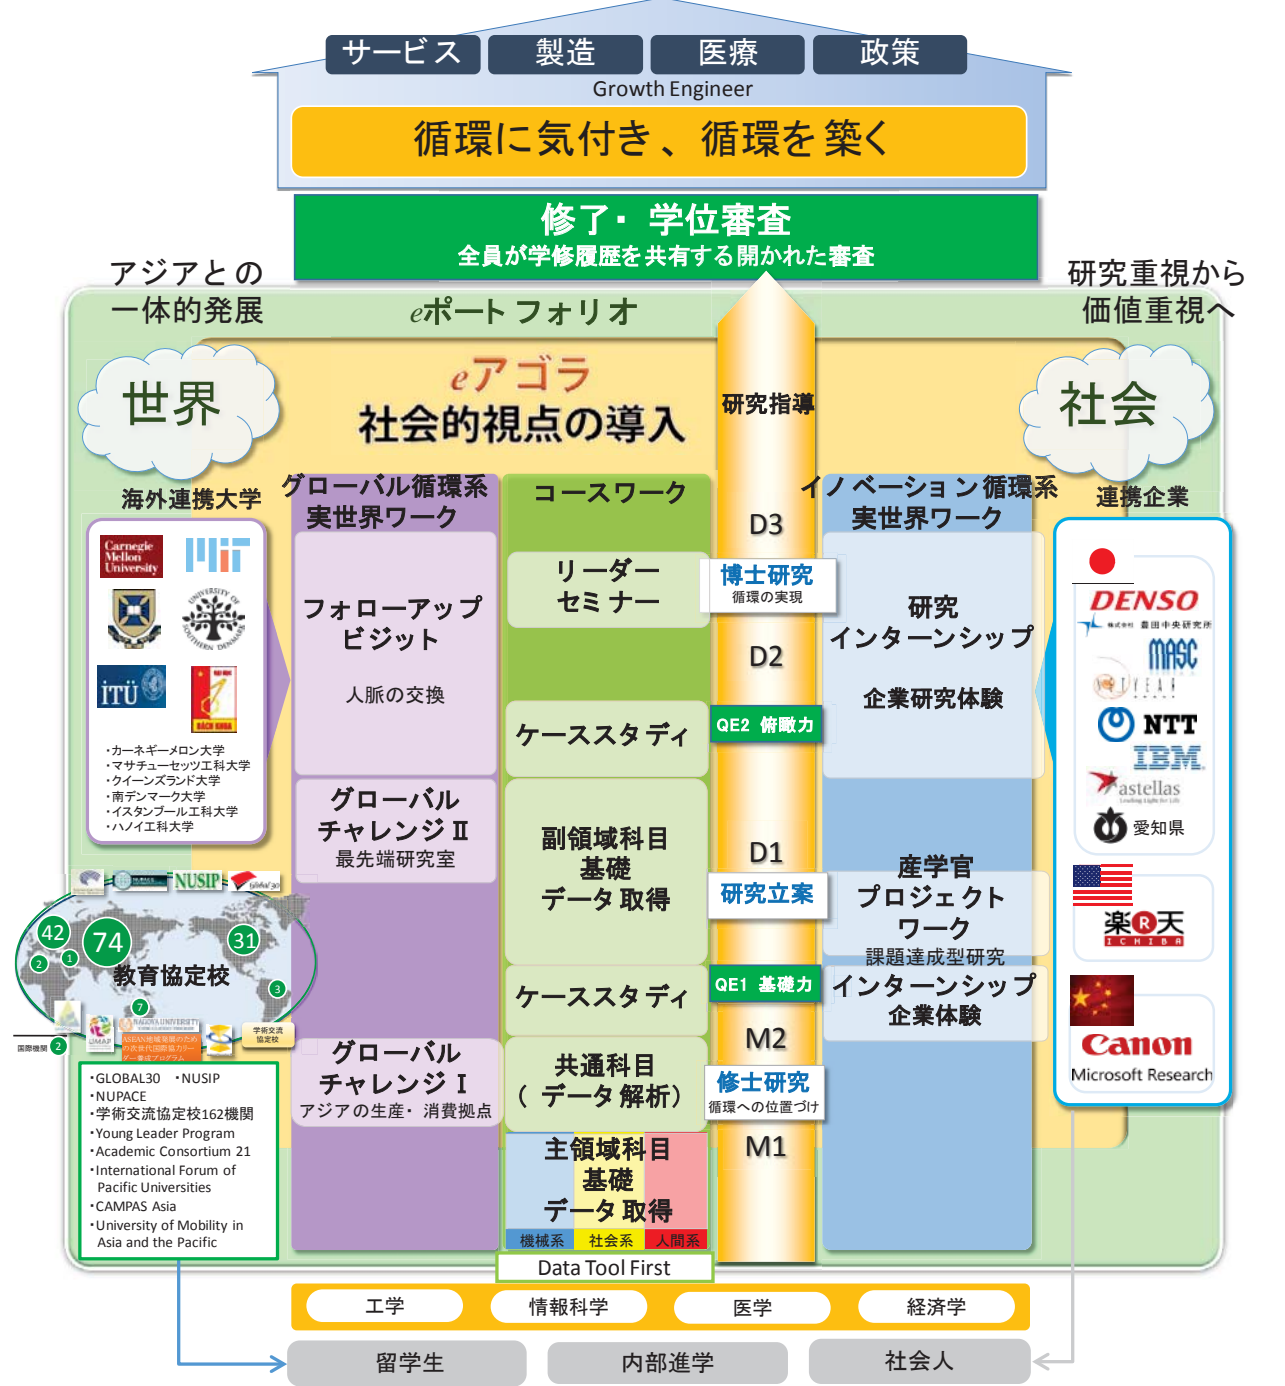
サービス 製造 医療 政策

Growth Engineer

循環に気付き、循環を築く

修了・学位審査
全員が学修履歴を共有する開かれた審査

アジアとの
一体的発展

ePortfolio

研究重視から
価値重視へ

eアゴラ
社会的視点の導入

世界

社会

研究指導

海外連携大学

グローバル循環系
実世界ワーク

コースワーク

イノベーション循環系
実世界ワーク

連携企業

Carnegie Mellon University

MIT

・カーネギーメロン大学
・マサチューセッツ工科大学
・クイーンズランド大学
・南デンマーク大学
・イスタンブール工科大学
・ハノイ工科大学

フォローアップ
ビジット

人脈の交換

リーダー
セミナー

D3

博士研究
循環の実現

研究
インターンシップ

企業研究体験

D2

ケーススタディ

QE2 俯瞰力

グローバル
チャレンジⅡ
最先端研究室

副領域科目
基礎
データ取得

D1

研究立案

産学官
プロジェクト
ワーク
課題達成型研究

ケーススタディ

QE1 基礎力

インターンシップ
企業体験

M2

NUSIP

42 74 31 2 1 3 7 2

教育協定校

国際機関

グローバル
チャレンジⅠ
アジアの生産・消費拠点

共通科目
(データ解析)

修士研究
循環への位置づけ

M1

・GLOBAL30 ・NUSIP
・NUPACE
・学術交流協定校162機関
・Young Leader Program
・Academic Consortium 21
・International Forum of Pacific Universities
・CAMPAS Asia
・University of Mobility in Asia and the Pacific

主領域科目
基礎
データ取得

機械系 社会系 人間系

Data Tool First

DENSO
豊田中央研究所
MASC
NTT
IBM
astellas
愛知県
楽天 ICHIBA
Canon
Microsoft Research

工学 情報科学 医学 経済学

留学生 内部進学 社会人